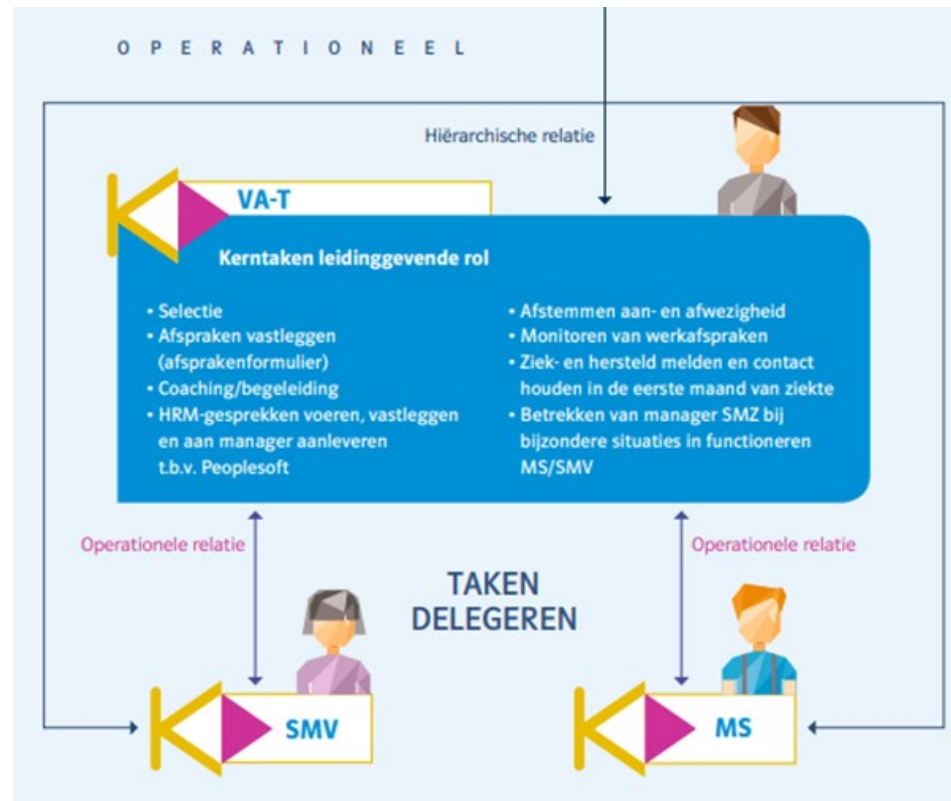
O P E R A T I O N E E L

Hiërarchische relatie

VA-T

Kerntaken leidinggevende rol

• Selectie
• Afspraken vastleggen (afsprakenformulier)
• Coaching/begeleiding
• HRM-gesprekken voeren, vastleggen en aan manager aanleveren t.b.v. Peoplesoft

• Afstemmen aan- en afwezigheid
• Monitoren van werkafspraken
• Ziek- en hersteld melden en contact houden in de eerste maand van ziekte
• Betrekken van manager SMZ bij bijzondere situaties in functioneren MS/SMV

Operationele relatie

Operationele relatie

TAKEN DELEGEREN

SMV

MS